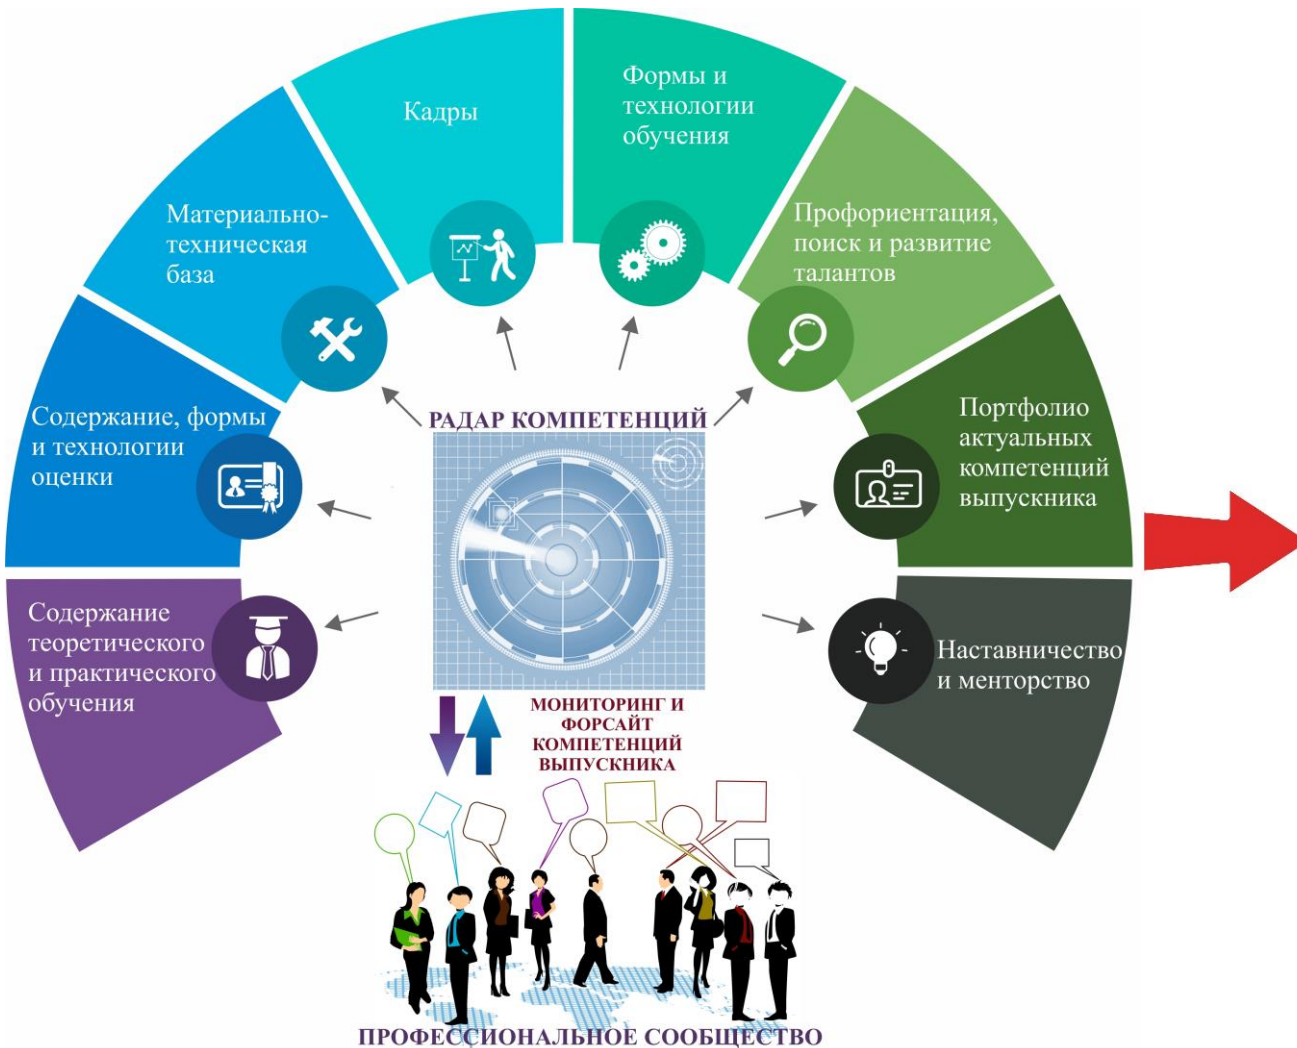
Кадры

Формы и технологии обучения

Материально-техническая база

Профориентация, поиск и развитие талантов

Содержание, формы и технологии оценки

РАДАР КОМПЕТЕНЦИЙ

Портфолио актуальных компетенций выпускника

Содержание теоретического и практического обучения

Наставничество и менторство

МОНИТОРИНГ И ФОРСАЙТ КОМПЕТЕНЦИЙ ВЫПУСКНИКА

ПРОФЕССИОНАЛЬНОЕ СООБЩЕСТВО